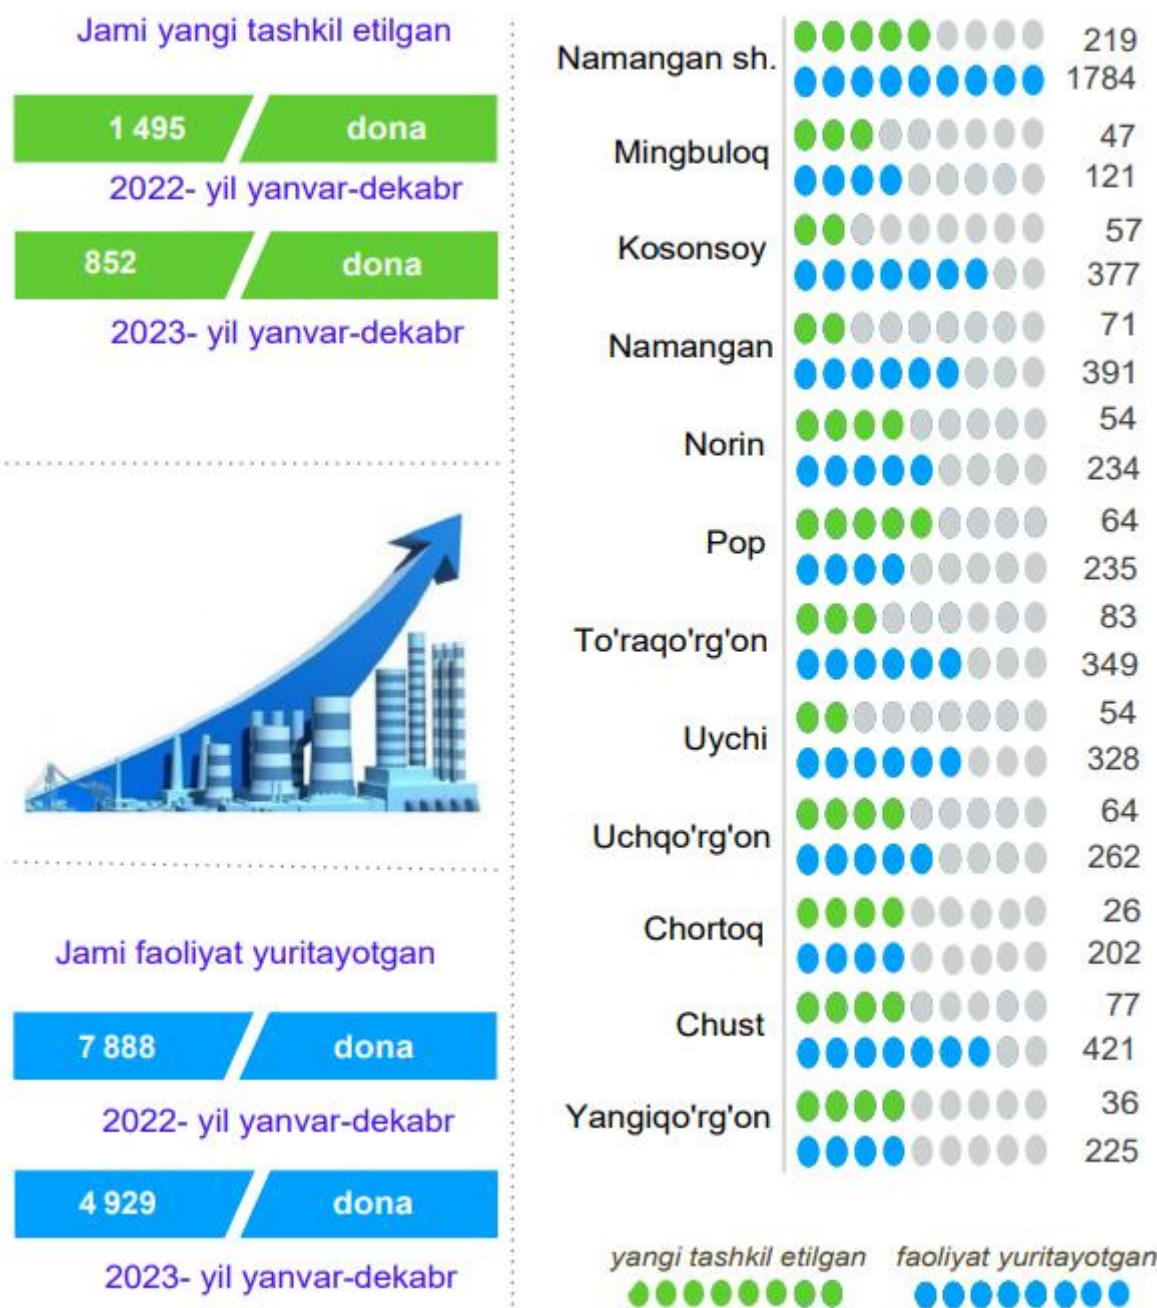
Jami yangi tashkil etilgan

1 495 dona

2022- yil yanvar-dekabr

852 dona

2023- yil yanvar-dekabr

Jami faoliyat yuritayotgan

7 888 dona

2022- yil yanvar-dekabr

4 929 dona

2023- yil yanvar-dekabr

Namangan sh. 219 1784

Mingbuloq 47 121

Kosonsoy 57 377

Namangan 71 391

Norin 54 234

Pop 64 235

To'raqo'rg'on 83 349

Uychi 54 328

Uchqo'rg'on 64 262

Chortoq 26 202

Chust 77 421

Yangiqo'rg'on 36 225

yangi tashkil etilgan

faoliyat yuritayotgan